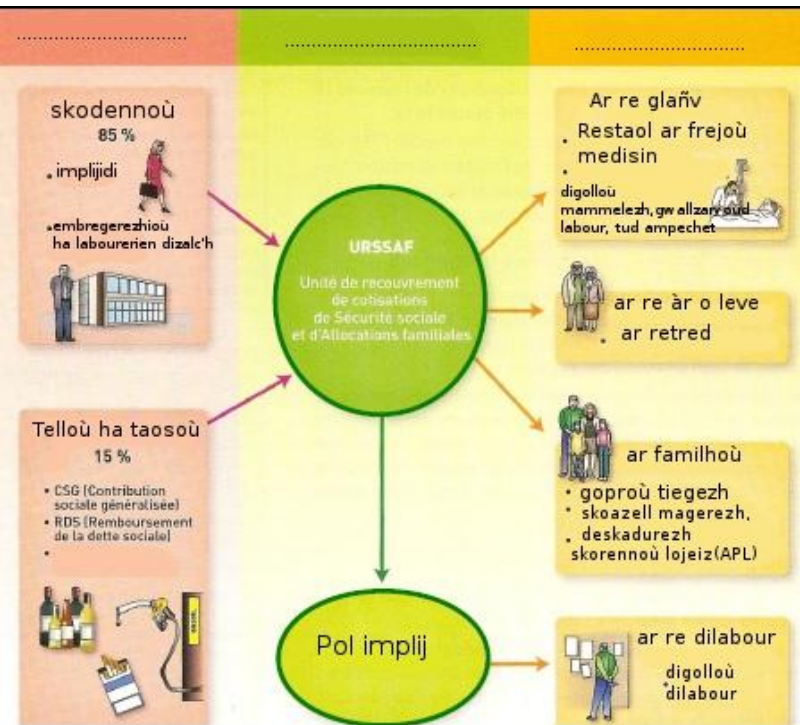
...............................

...............................

...............................

skodennoù

85 %

. implijidi

.embregerezhioù ha labourerien dizalc'h

Telloù ha taosoù

15 %

• CSG (Contribution sociale généralisée)

• RDS (Remboursement de la dette sociale)

•

URSSAF

Unité de recouvrement de cotisations de Sécurité sociale et d'Allocations familiales

Pol implij

Ar re glañv

. Restaol ar frejoù medisin

. digolloù mammelezh, gwallzarvoud labour, tud ampechet

ar re àr o leve

. ar retred

ar familhoù

• goproù tiegezh

• skoazell magerezh,

• deskadurezh skorennoù lojeiz(APL)

ar re dilabour

• digolloù dilabour